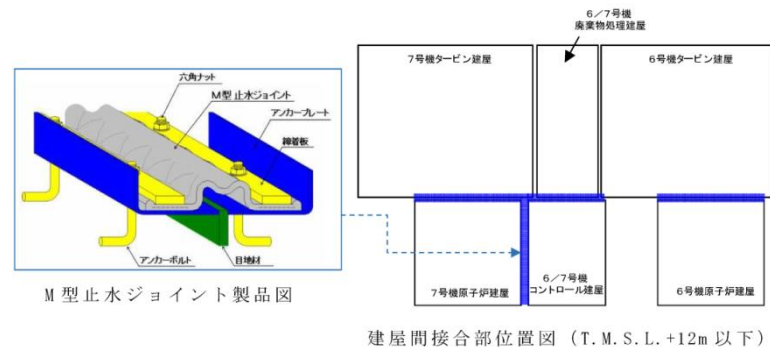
六角ナット
M型止水ジョイント
アンカープレート
締着板
アンカーボルト
目地材

M型止水ジョイント製品図

6／7号機
廃棄物処理建屋

7号機タービン建屋

6号機タービン建屋

7号機原子炉建屋

6／7号機
コントロール建屋

6号機原子炉建屋

建屋間接合部位置図（T.M.S.L.+12m以下）